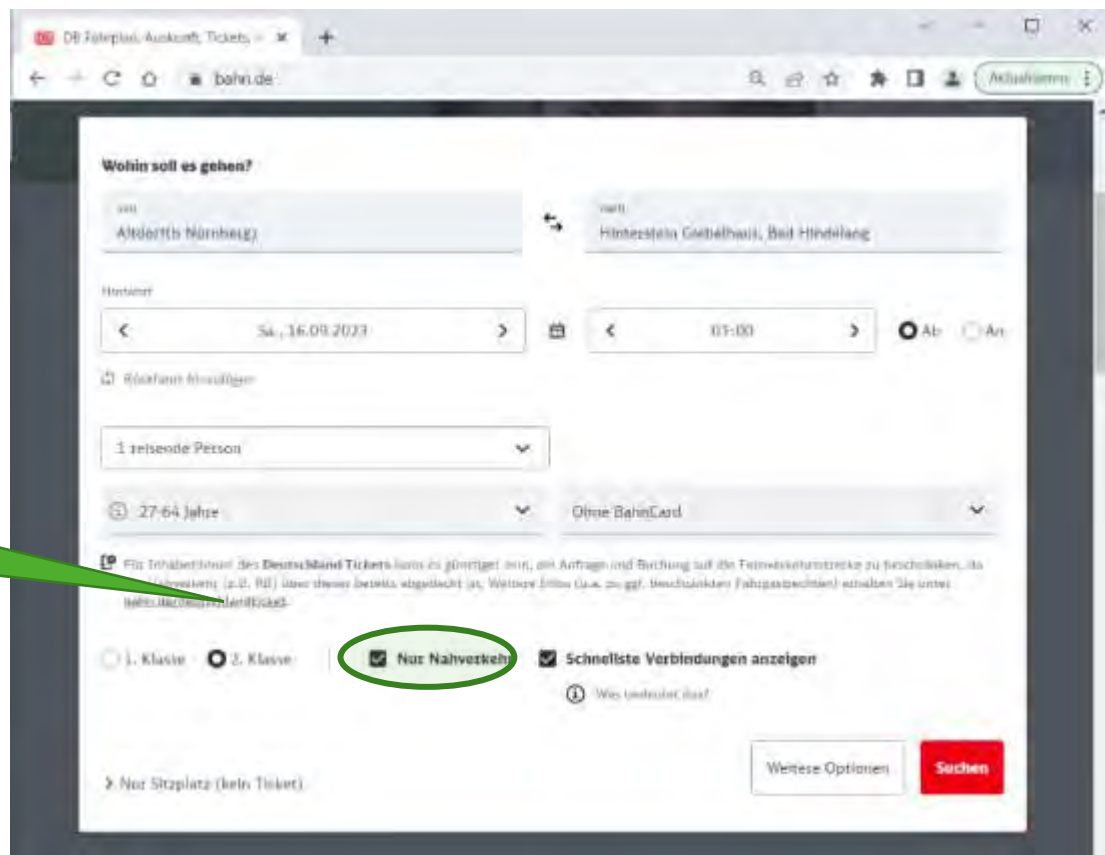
DB Fahrplan, Auskunft, Tickets, ×

bahn.de

Aktualisieren

Wohin soll es gehen?

von
Altdorf (b Nürnberg)

nach
Hinterstein Giebelhaus, Bad Hindelang

Hinfahrt

Sa., 16.09.2023

03:00

Ab

An

Rückfahrt hinzufügen

1 reisende Person

27-64 Jahre

Ohne BahnCard

Für Inhaber:innen des Deutschland Tickets kann es günstiger sein, die Anfrage und Buchung auf die Fernverkehrsstrecke zu beschränken, da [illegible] (z.B. RE) über dieses bereits abgedeckt ist. Weitere Infos (u.a. zu ggf. beschränkten Fahrgastrechten) erhalten Sie unter bahn.de/deutschlandticket.

1. Klasse

2. Klasse

Nur Nahverkehr

Schnellste Verbindungen anzeigen

Was bedeutet das?

Nur Sitzplatz (kein Ticket)

Weitere Optionen

Suchen